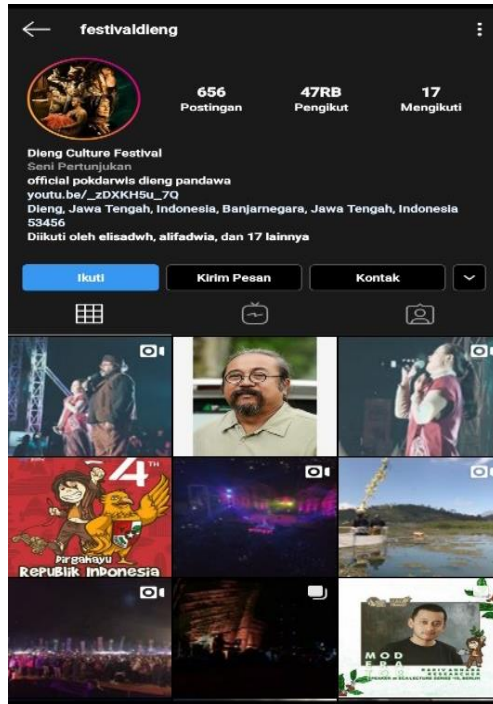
festivaldieng

656
Postingan

47RB
Pengikut

17
Mengikuti

Dieng Culture Festival
Seni Pertunjukan
official pokdarwis dieng pandawa
youtu.be/_zDXKH5u_7Q
Dieng, Jawa Tengah, Indonesia, Banjarnegara, Jawa Tengah, Indonesia 53456
Diikuti oleh elisadwh, alifadwia, dan 17 lainnya

Ikuti
Kirim Pesan
Kontak

74TH
Dirgahayu
Republik Indonesia

MOD
ERA
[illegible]